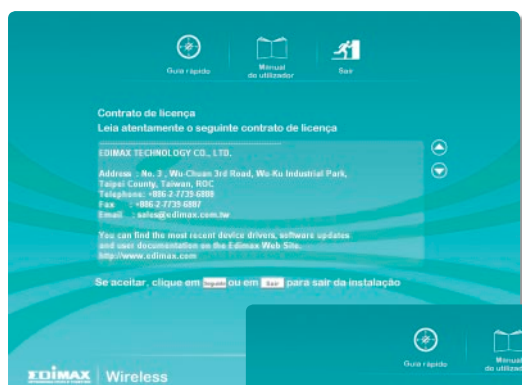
Guia rápido

Manual do utilizador

Sair

Contrato de licença
Leia atentamente o seguinte contrato de licença

EDIMAX TECHNOLOGY CO., LTD.

Address : No. 3 , Wu-Chuan 3rd Road, Wu-Ku Industrial Park, Taipei County, Taiwan, ROC
Telephone: +886-2-7739-6888
Fax : +886-2-7739-6887
Email : sales@edimax.com.tw

You can find the most recent device drivers, software updates and user documentation on the Edimax Web Site.
http://www.edimax.com

Se aceitar, clique em Seguinte ou em Sair para sair da instalação

EDIMAX | Wireless

Guia rápido

Manual do utilizador